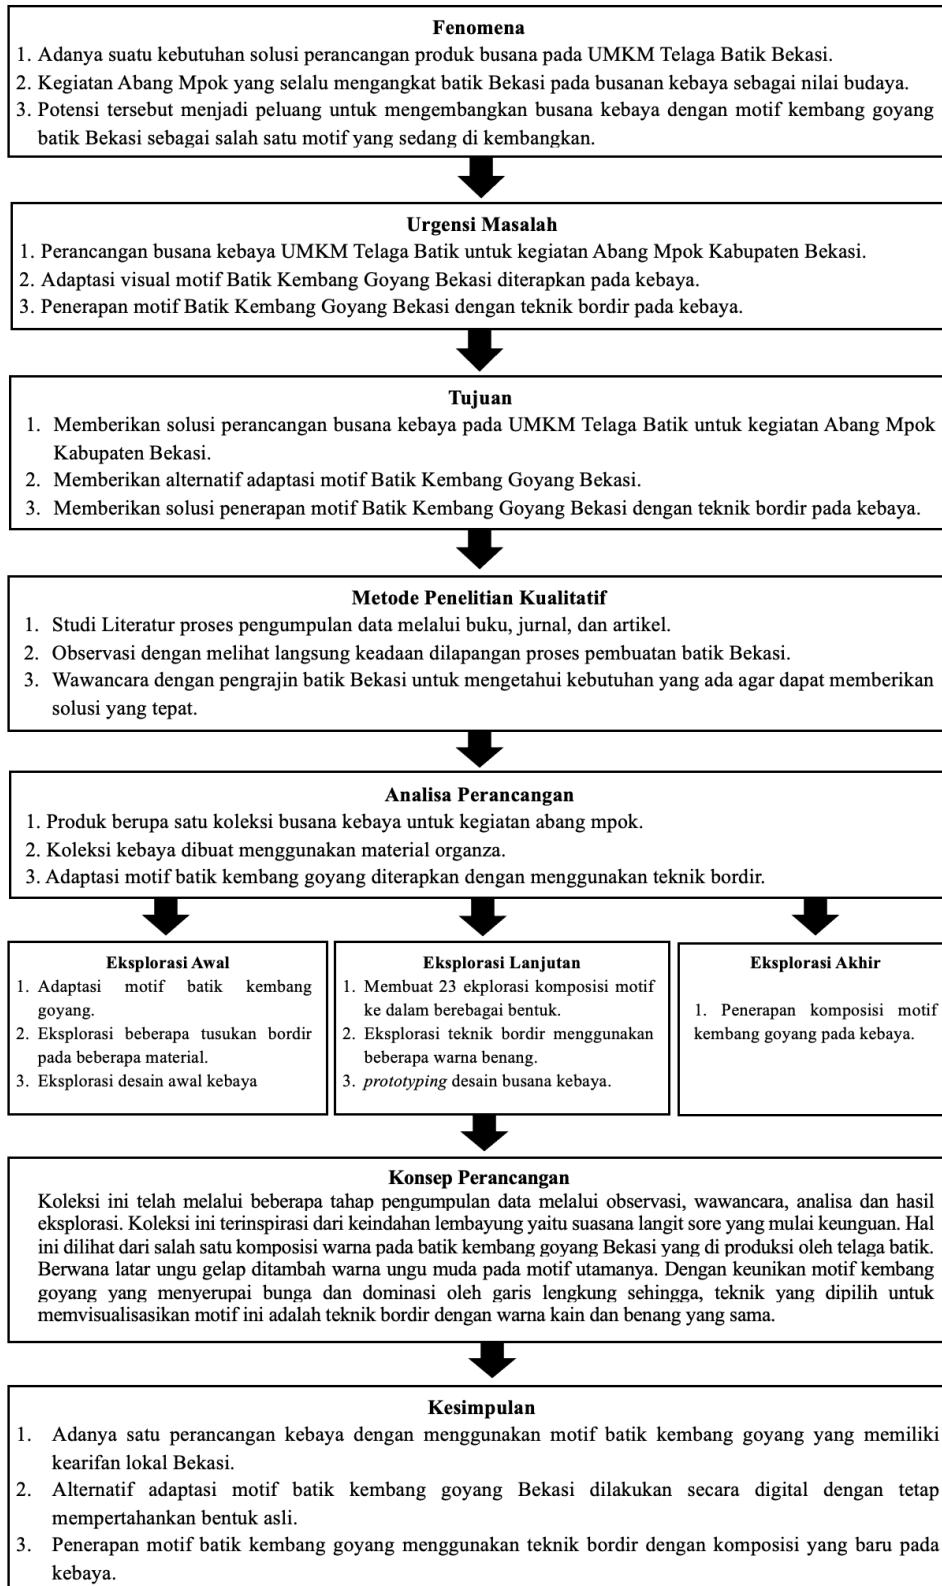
**Fenomena**

1. Adanya suatu kebutuhan solusi perancangan produk busana pada UMKM Telaga Batik Bekasi.
2. Kegiatan Abang Mpok yang selalu mengangkat batik Bekasi pada busanan kebaya sebagai nilai budaya.
3. Potensi tersebut menjadi peluang untuk mengembangkan busana kebaya dengan motif kembang goyang batik Bekasi sebagai salah satu motif yang sedang di kembangkan.

**Urgensi Masalah**

1. Perancangan busana kebaya UMKM Telaga Batik untuk kegiatan Abang Mpok Kabupaten Bekasi.
2. Adaptasi visual motif Batik Kembang Goyang Bekasi diterapkan pada kebaya.
3. Penerapan motif Batik Kembang Goyang Bekasi dengan teknik bordir pada kebaya.

**Tujuan**

1. Memberikan solusi perancangan busana kebaya pada UMKM Telaga Batik untuk kegiatan Abang Mpok Kabupaten Bekasi.
2. Memberikan alternatif adaptasi motif Batik Kembang Goyang Bekasi.
3. Memberikan solusi penerapan motif Batik Kembang Goyang Bekasi dengan teknik bordir pada kebaya.

**Metode Penelitian Kualitatif**

1. Studi Literatur proses pengumpulan data melalui buku, jurnal, dan artikel.
2. Observasi dengan melihat langsung keadaan dilapangan proses pembuatan batik Bekasi.
3. Wawancara dengan pengrajin batik Bekasi untuk mengetahui kebutuhan yang ada agar dapat memberikan solusi yang tepat.

**Analisa Perancangan**

1. Produk berupa satu koleksi busana kebaya untuk kegiatan abang mpok.
2. Koleksi kebaya dibuat menggunakan material organza.
3. Adaptasi motif batik kembang goyang diterapkan dengan menggunakan teknik bordir.

**Eksplorasi Awal**

1. Adaptasi motif batik kembang goyang.
2. Eksplorasi beberapa tusukan bordir pada beberapa material.
3. Eksplorasi desain awal kebaya

**Eksplorasi Lanjutan**

1. Membuat 23 ekplorasi komposisi motif ke dalam berebagai bentuk.
2. Eksplorasi teknik bordir menggunakan beberapa warna benang.
3. *prototyping* desain busana kebaya.

**Eksplorasi Akhir**

1. Penerapan komposisi motif kembang goyang pada kebaya.

**Konsep Perancangan**

Koleksi ini telah melalui beberapa tahap pengumpulan data melalui observasi, wawancara, analisa dan hasil eksplorasi. Koleksi ini terinspirasi dari keindahan lembayung yaitu suasana langit sore yang mulai keunguan. Hal ini dilihat dari salah satu komposisi warna pada batik kembang goyang Bekasi yang di produksi oleh telaga batik. Berwana latar ungu gelap ditambah warna ungu muda pada motif utamanya. Dengan keunikan motif kembang goyang yang menyerupai bunga dan dominasi oleh garis lengkung sehingga, teknik yang dipilih untuk memvisualisasikan motif ini adalah teknik bordir dengan warna kain dan benang yang sama.

**Kesimpulan**

1. Adanya satu perancangan kebaya dengan menggunakan motif batik kembang goyang yang memiliki kearifan lokal Bekasi.
2. Alternatif adaptasi motif batik kembang goyang Bekasi dilakukan secara digital dengan tetap mempertahankan bentuk asli.
3. Penerapan motif batik kembang goyang menggunakan teknik bordir dengan komposisi yang baru pada kebaya.